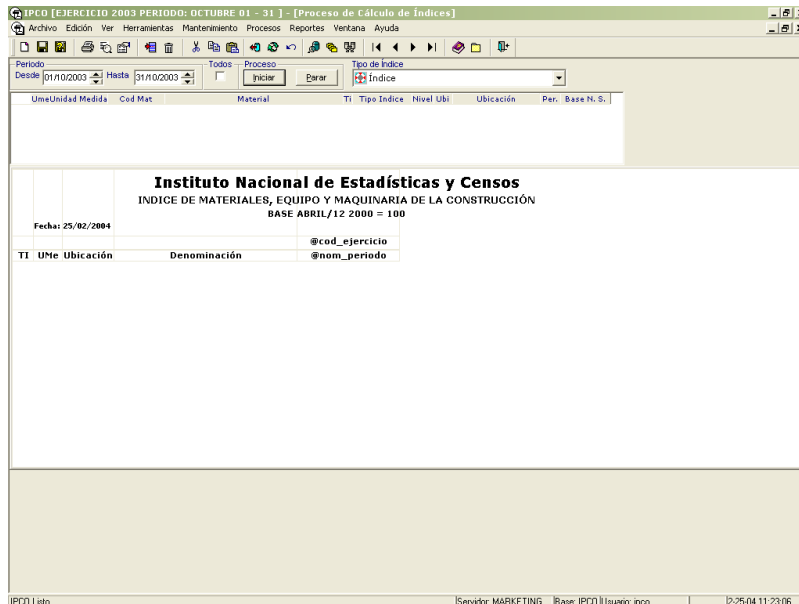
IPCO [EJERCICIO 2003 PERIODO: OCTUBRE 01 - 31 ] - [Proceso de Cálculo de Índices]

Archivo Edición Ver Herramientas Mantenimiento Procesos Reportes Ventana Ayuda

Periodo
Desde 01/10/2003 Hasta 31/10/2003
Todos
Proceso
Iniciar
Parar
Tipo de Índice
Índice

UmeUnidad Medida Cod Mat Material Ti Tipo Indice Nivel Ubi Ubicación Per. Base N. S.

Instituto Nacional de Estadísticas y Censos
INDICE DE MATERIALES, EQUIPO Y MAQUINARIA DE LA CONSTRUCCIÓN
BASE ABRIL/12 2000 = 100

Fecha: 25/02/2004

@cod_ejercicio

TI UMe Ubicación Denominación @nom_periodo

IPCO Listo
Servidor: MARKETING Base: IPCO Usuario: ipco
2-25-04 11:23:06